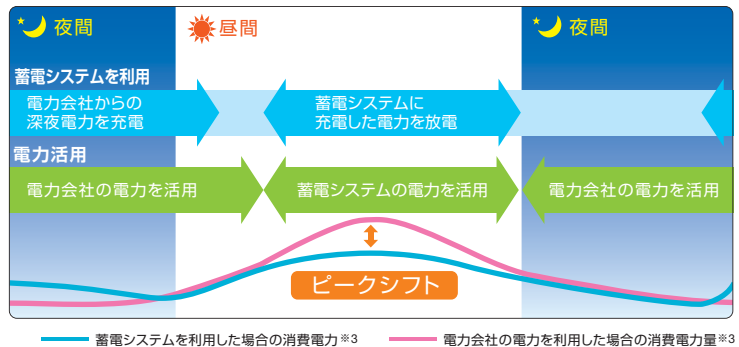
夜間

昼間

夜間

蓄電システムを利用

電力会社からの深夜電力を充電

蓄電システムに充電した電力を放電

電力活用

電力会社の電力を活用

蓄電システムの電力を活用

電力会社の電力を活用

ピークシフト

蓄電システムを利用した場合の消費電力※3

電力会社の電力を利用した場合の消費電力量※3